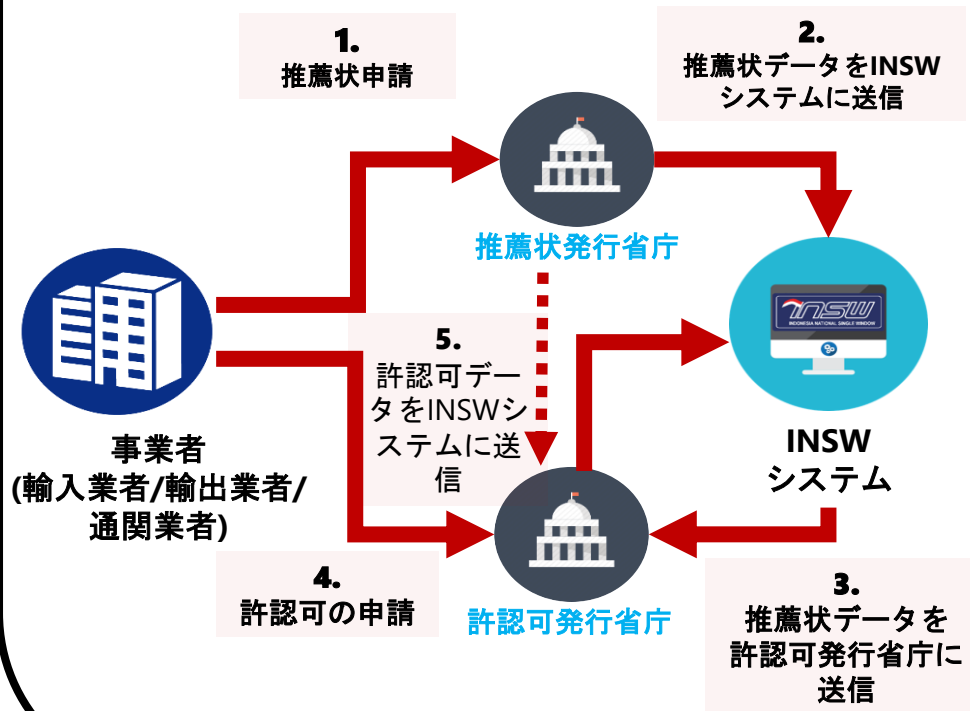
1.
推薦状申請

2.
推薦状データをINSWシステムに送信

推薦状発行省庁

INSW
INDONESIA NATIONAL SINGLE WINDOW

事業者
(輸入業者/輸出業者/通関業者)

5.
許認可データをINSWシステムに送信

INSW
システム

4.
許認可の申請

許認可発行省庁

3.
推薦状データを許認可発行省庁に送信